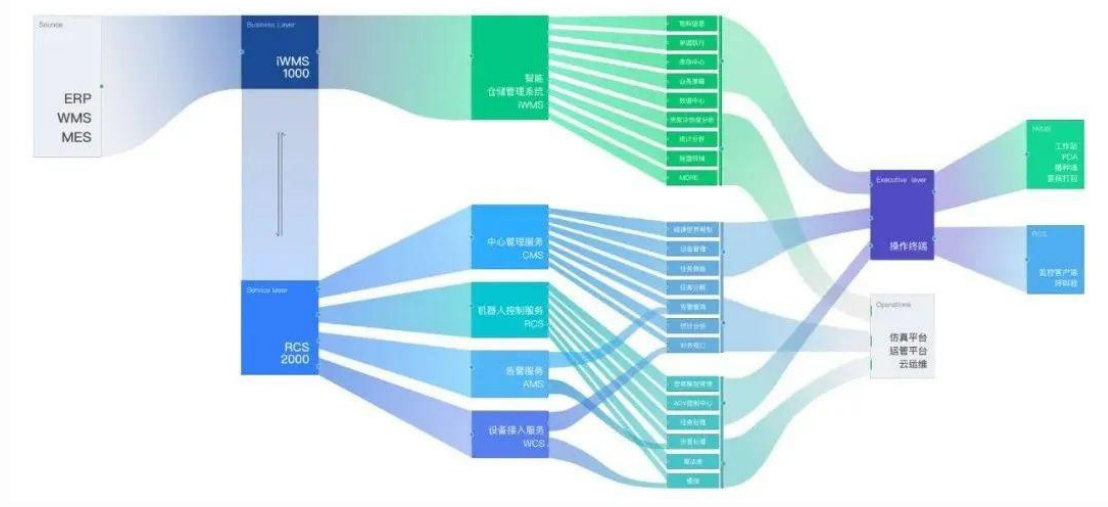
Source

ERP
WMS
MES

Business Layer

iWMS
1000

Service layer

RCS
2000

智能
仓储管理系统
iWMS

中心管理服务
CMS

机器人控制服务
RCS

告警服务
AMS

设备接入服务
WCS

物料配置
单据执行
库存中心
任务策略
数据中心
库存分布统计分析
统计分析
数据呈现
MORE

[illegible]
设备管理
任务管理
任务分配
告警管理
统计分析
对外接口

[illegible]
AGV控制中心
任务处理
告警处理
算法库
接口

Executive layer

操作终端

iWMS

工作站
PDA
播种墙
拣货打包

RCS

监控客户端
呼叫器

Operations

仿真平台
运营平台
云运维